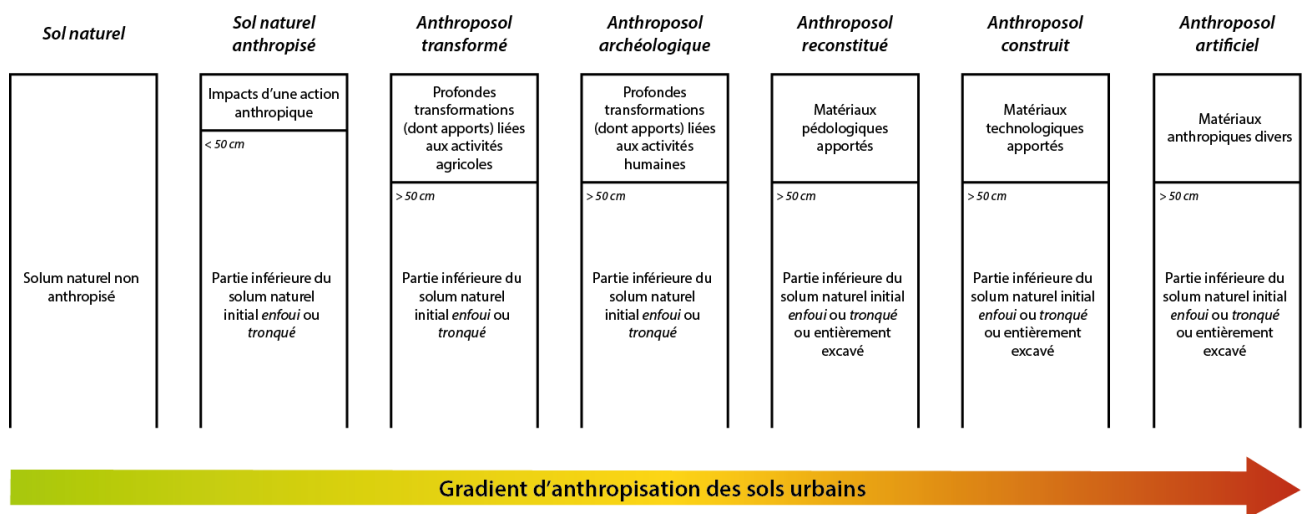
Sol naturel

Solum naturel non anthropisé

Sol naturel anthropisé

Impacts d'une action anthropique

< 50 cm

Partie inférieure du solum naturel initial enfoui ou tronqué

Anthroposol transformé

Profondes transformations (dont apports) liées aux activités agricoles

> 50 cm

Partie inférieure du solum naturel initial enfoui ou tronqué

Anthroposol archéologique

Profondes transformations (dont apports) liées aux activités humaines

> 50 cm

Partie inférieure du solum naturel initial enfoui ou tronqué

Anthroposol reconstitué

Matériaux pédologiques apportés

> 50 cm

Partie inférieure du solum naturel initial enfoui ou tronqué ou entièrement excavé

Anthroposol construit

Matériaux technologiques apportés

> 50 cm

Partie inférieure du solum naturel initial enfoui ou tronqué ou entièrement excavé

Anthroposol artificiel

Matériaux anthropiques divers

> 50 cm

Partie inférieure du solum naturel initial enfoui ou tronqué ou entièrement excavé

Gradient d'anthropisation des sols urbains